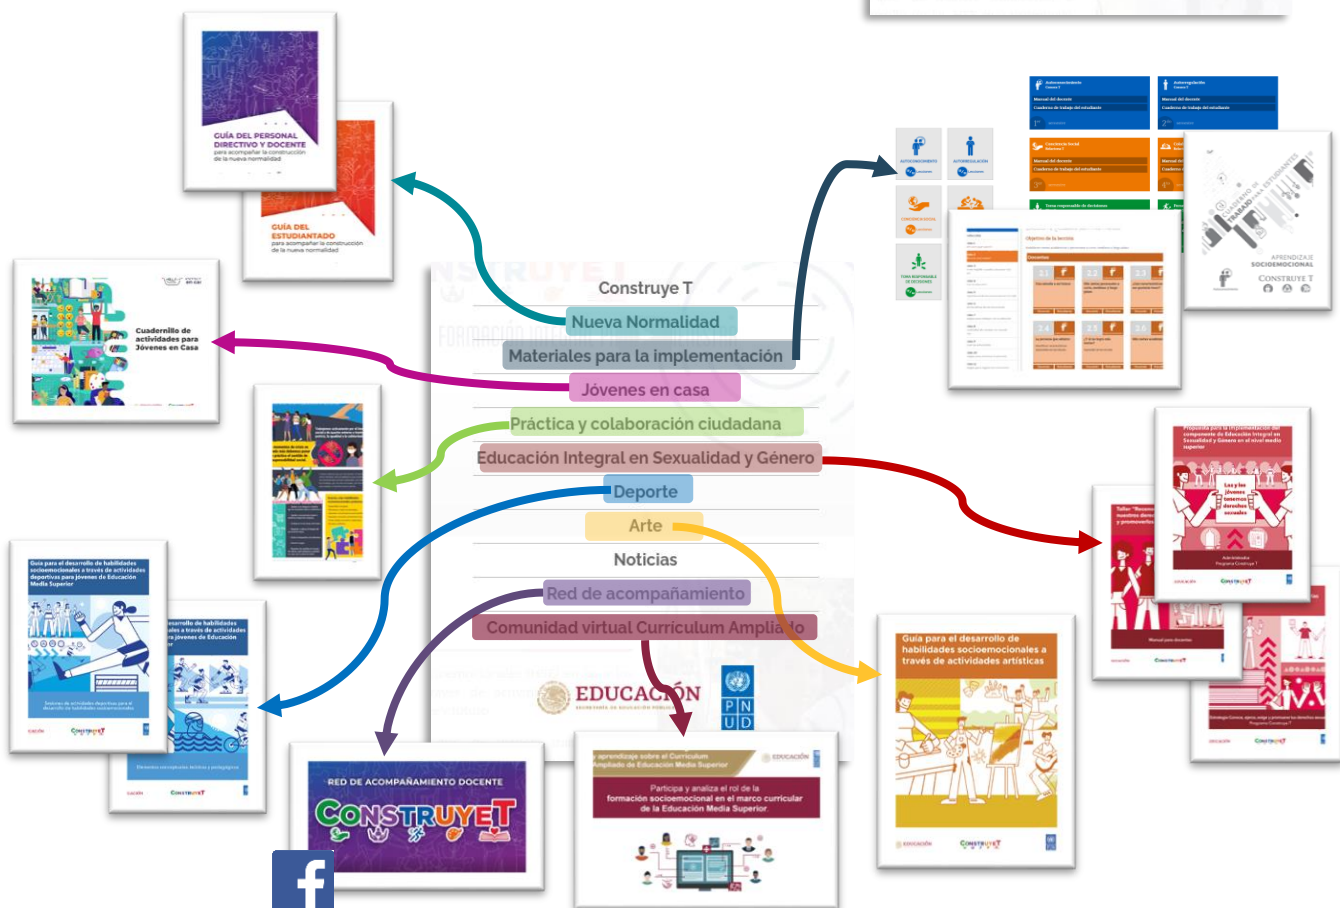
GUÍA DEL PERSONAL DIRECTIVO Y DOCENTE para acompañar la construcción de la nueva normalidad

GUÍA DEL ESTUDIANTADO para acompañar la construcción de la nueva normalidad

Cuadernillo de actividades para Jóvenes en Casa

Construye T
Nueva Normalidad
Materiales para la implementación
Jóvenes en casa
Práctica y colaboración ciudadana
Educación Integral en Sexualidad y Género
Deporte
Arte
Noticias
Red de acompañamiento
Comunidad virtual Curriculum Ampliado

Guía para el desarrollo de habilidades socioemocionales a través de actividades deportivas para jóvenes de Educación Media Superior

Guía para el desarrollo de habilidades socioemocionales a través de actividades artísticas

RED DE ACOMPAÑAMIENTO DOCENTE
CONSTRUYE T

Participa y analiza el rol de la formación socioemocional en el marco curricular de la Educación Media Superior

EDUCACIÓN
SECRETARÍA DE EDUCACIÓN PÚBLICA

PNUD

Propuesta para la implementación del componente de Educación Integral en Sexualidad y Género en el nivel medio superior

Las y los jóvenes tenemos derechos sexuales

Manual del docente
Cuaderno de trabajo del estudiante

CUADERNO DE TRABAJO PARA ESTUDIANTES
APRENDIZAJE SOCIOEMOCIONAL
CONSTRUYE T